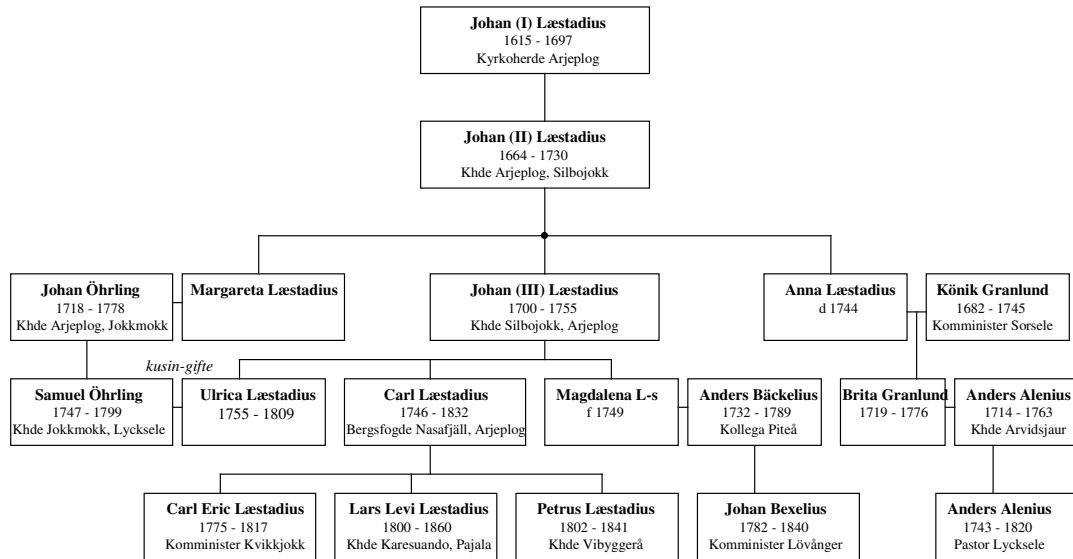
Johan (I) Læstadius
1615 - 1697
Kyrkoherde Arjeplog

Johan (II) Læstadius
1664 - 1730
Khde Arjeplog, Silbojokk

Johan Öhrling
1718 - 1778
Khde Arjeplog, Jokkmokk

Margareta Læstadius

Johan (III) Læstadius
1700 - 1755
Khde Silbojokk, Arjeplog

Anna Læstadius
d 1744

Könik Granlund
1682 - 1745
Komminister Sorsele

kusin-gifte

Samuel Öhrling
1747 - 1799
Khde Jokkmokk, Lycksele

Ulrica Læstadius
1755 - 1809

Carl Læstadius
1746 - 1832
Bergsfogde Nasafjäll, Arjeplog

Magdalena L-s
f 1749

Anders Bäckelius
1732 - 1789
Kollega Piteå

Brita Granlund
1719 - 1776

Anders Alenius
1714 - 1763
Khde Arvidsjaur

Carl Eric Læstadius
1775 - 1817
Komminister Kvikkjokk

Lars Levi Læstadius
1800 - 1860
Khde Karesuando, Pajala

Petrus Læstadius
1802 - 1841
Khde Vibyggerå

Johan Bexelius
1782 - 1840
Komminister Lövånger

Anders Alenius
1743 - 1820
Pastor Lycksele